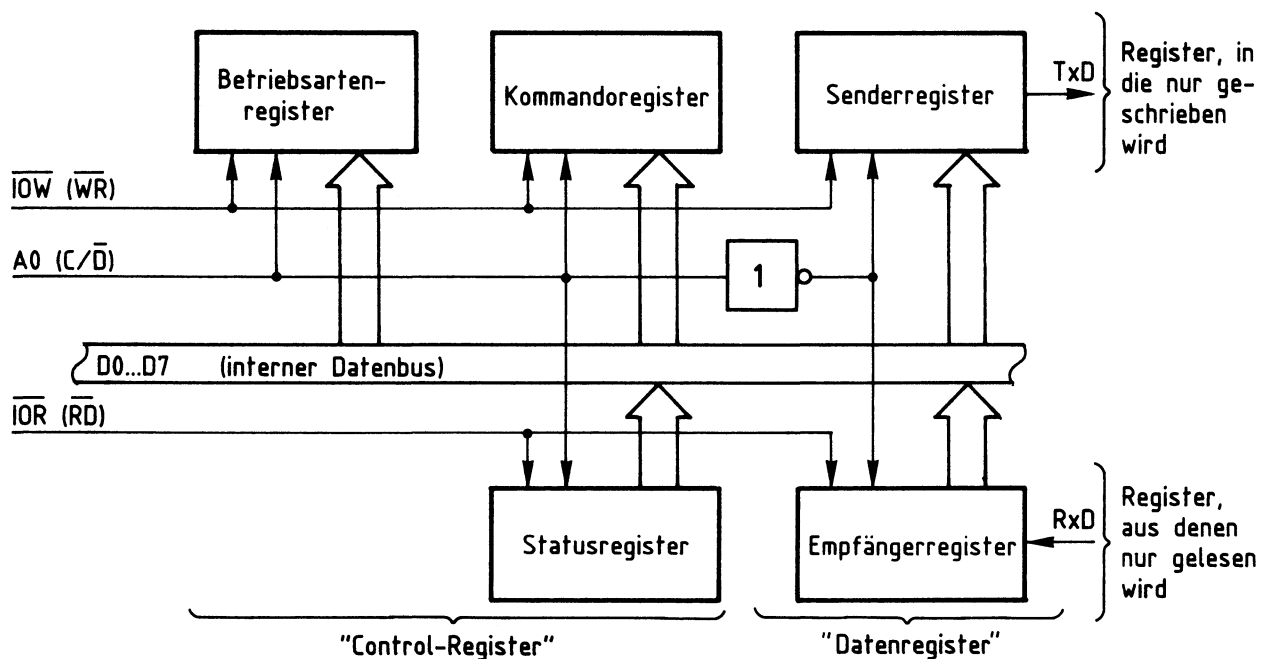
Betriebsartenregister

Kommandoregister

Senderregister

TxD

Register, in die nur geschrieben wird

$\overline{IOW}$ ($\overline{WR}$)

A0 (C/$\overline{D}$)

1

D0...D7 (interner Datenbus)

$\overline{IOR}$ ($\overline{RD}$)

Statusregister

Empfängerregister

RxD

Register, aus denen nur gelesen wird

"Control-Register"

"Datenregister"